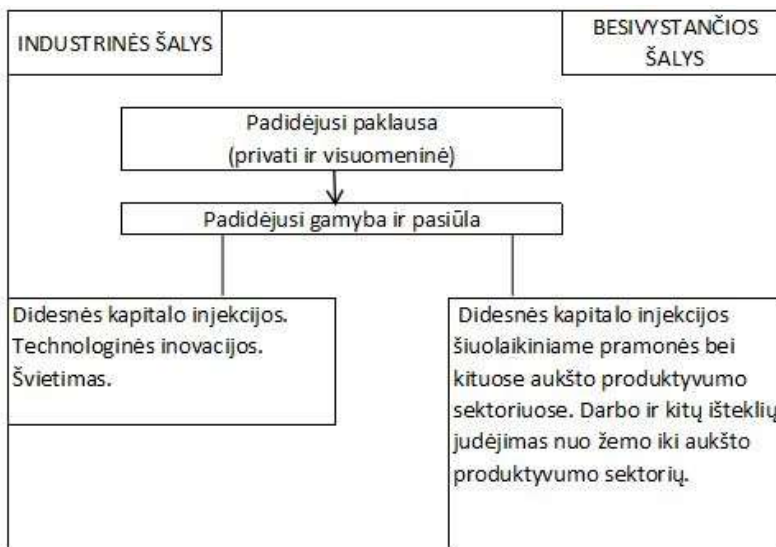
INDUSTRINĖS ŠALYS

BESIVYSTANČIOS ŠALYS

Padidėjusi paklausa
(privati ir visuomeninė)

Padidėjusi gamyba ir pasiūla

Didesnės kapitalo injekcijos.
Technologinės inovacijos.
Švietimas.

Didesnės kapitalo injekcijos šiuolaikiniame pramonės bei kituose aukšto produktyvumo sektoriuose. Darbo ir kitų išteklių judėjimas nuo žemo iki aukšto produktyvumo sektorių.